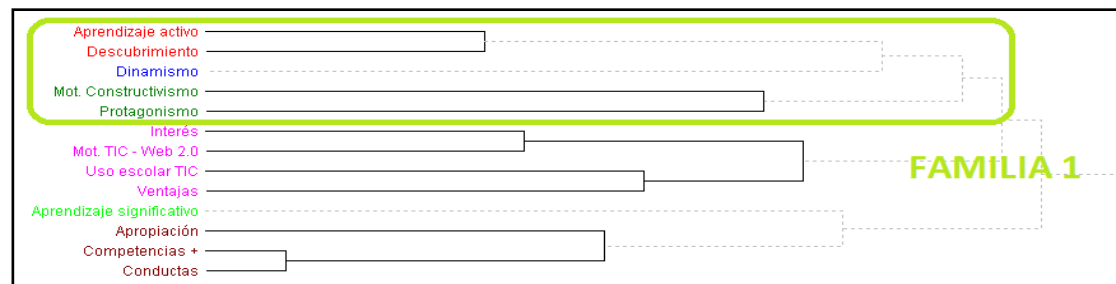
Aprendizaje activo
Descubrimiento
Dinamismo
Mot. Constructivismo
Protagonismo
Interés
Mot. TIC - Web 2.0
Uso escolar TIC
Ventajas
Aprendizaje significativo
Apropiación
Competencias +
Conductas

FAMILIA 1